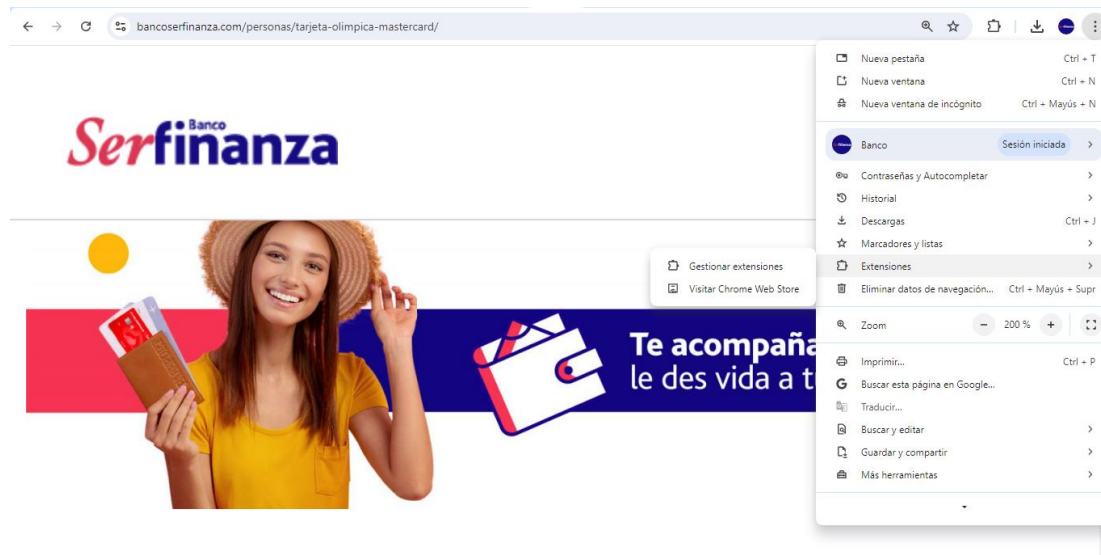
bancoserfinanza.com/personas/tarjeta-olimpica-mastercard/

Banco
Serfinanza

Te acompaña
le des vida a t

Gestionar extensiones
Visitar Chrome Web Store

Nueva pestaña Ctrl + T
Nueva ventana Ctrl + N
Nueva ventana de incógnito Ctrl + Mayús + N
Banco Sesión iniciada
Contraseñas y Autocompletar
Historial
Descargas Ctrl + J
Marcadores y listas
Extensiones
Eliminar datos de navegación... Ctrl + Mayús + Supr
Zoom − 200 % +
Imprimir... Ctrl + P
Buscar esta página en Google...
Traducir...
Buscar y editar
Guardar y compartir
Más herramientas